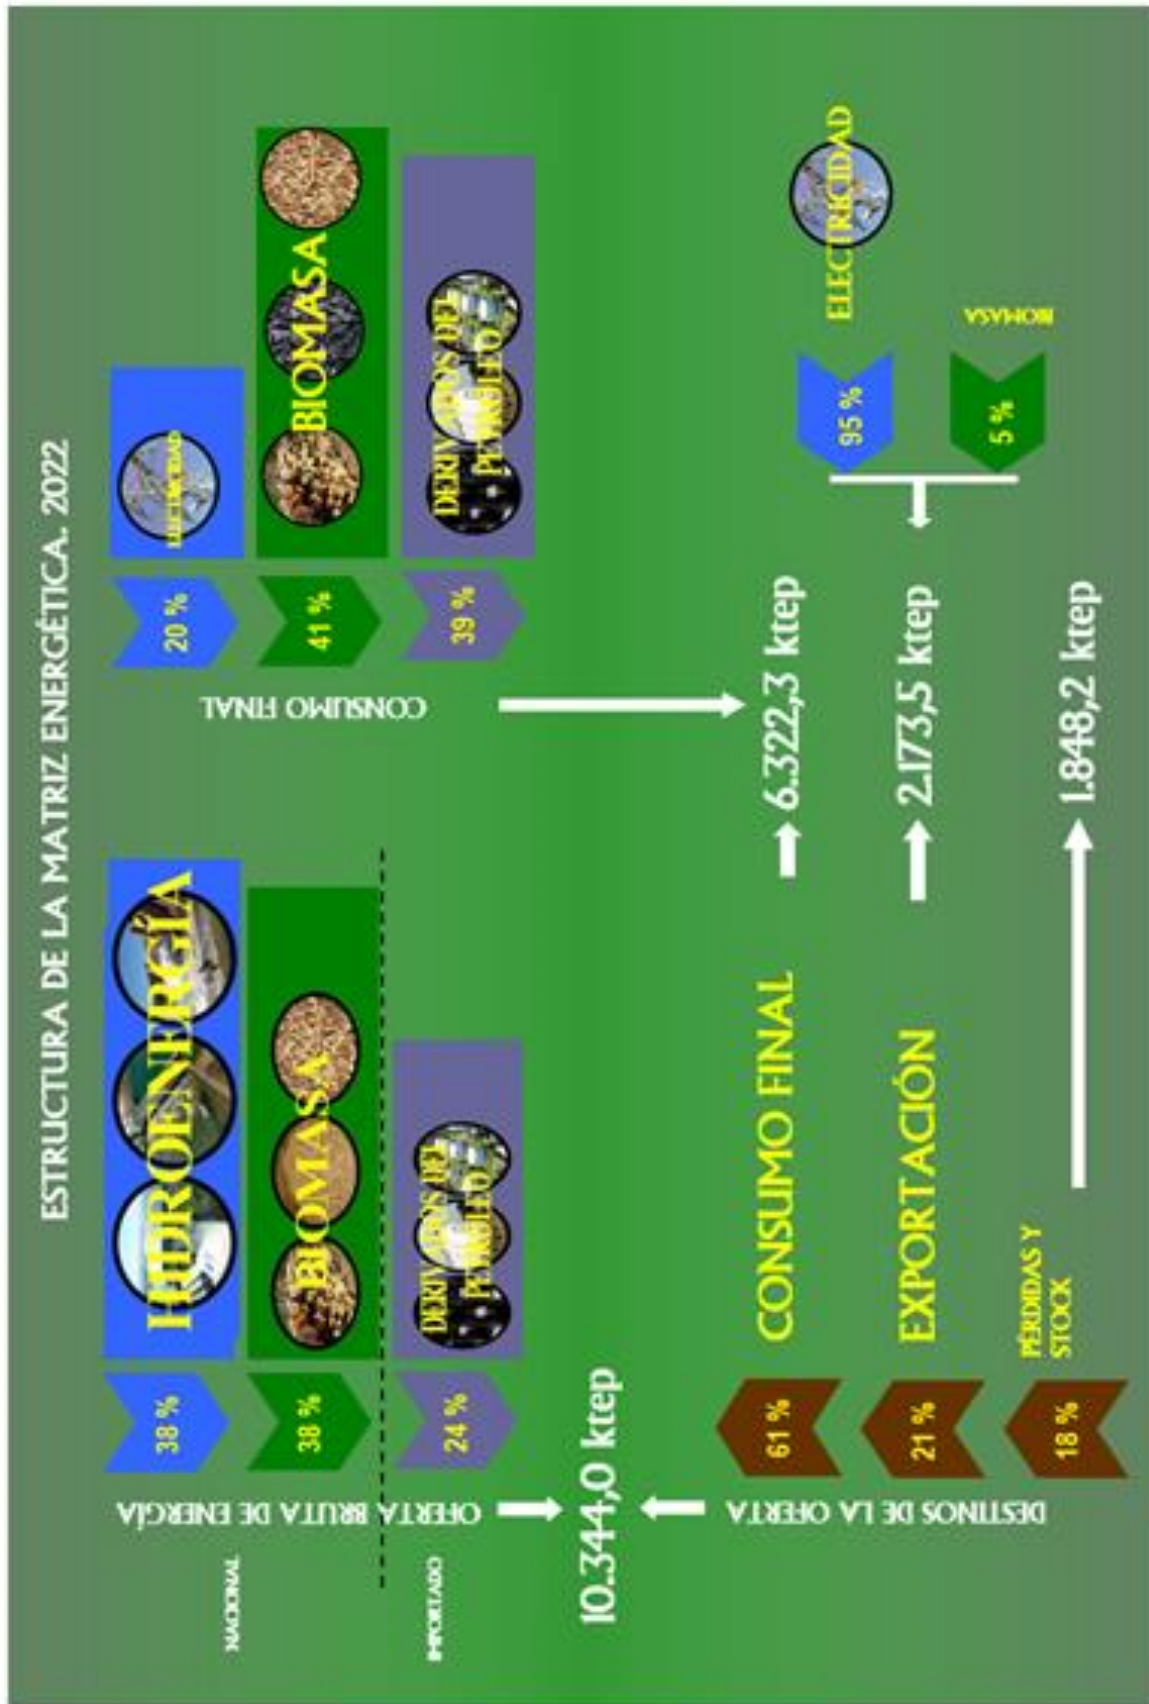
ESTRUCTURA DE LA MATRIZ ENERGÉTICA. 2022

OFERTA BRUTA DE ENERGÍA

NACIONAL

38 %
HIDROENERGÍA

38 %
BIOMASA

IMPORTADO

24 %
DERIVADOS DEL PETRÓLEO

10.344,0 ktep

DESTINOS DE LA OFERTA

61 %
CONSUMO FINAL
6.322,3 ktep

21 %
EXPORTACIÓN
2.173,5 ktep

18 %
PÉRDIDAS Y STOCK
1.848,2 ktep

CONSUMO FINAL

20 %
ELECTRICIDAD

41 %
BIOMASA

39 %
DERIVADOS DEL PETRÓLEO

95 %
ELECTRICIDAD

5 %
BIOMASA